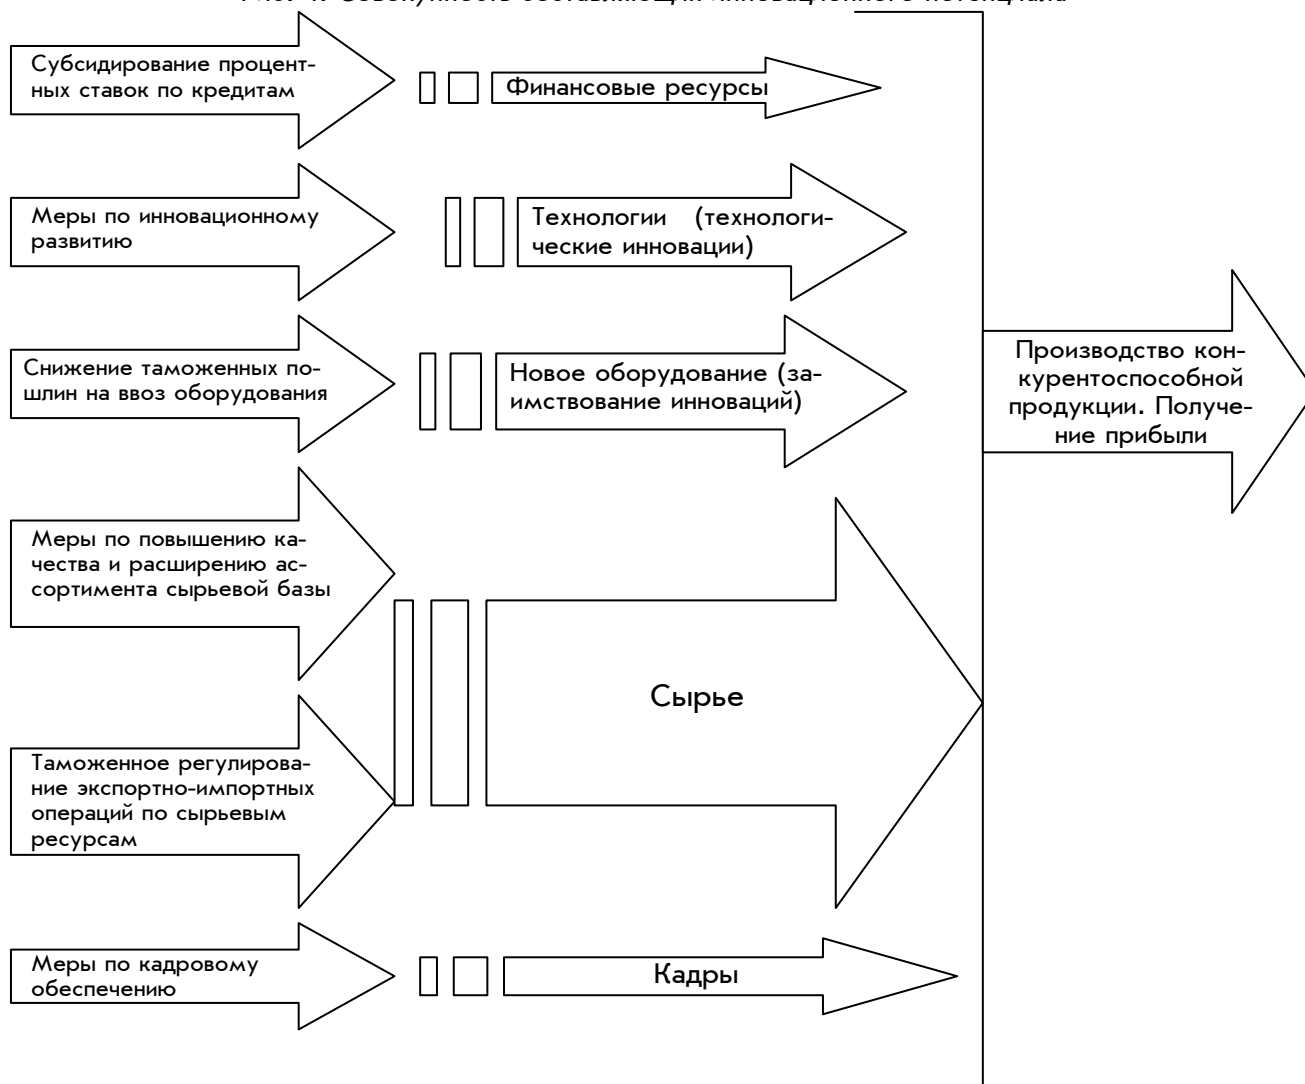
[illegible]

Субсидирование процентных ставок по кредитам

Финансовые ресурсы

Меры по инновационному развитию

Технологии (технологические инновации)

Снижение таможенных пошлин на ввоз оборудования

Новое оборудование (заимствование инноваций)

Производство конкурентоспособной продукции. Получение прибыли

Меры по повышению качества и расширению ассортимента сырьевой базы

Сырье

Таможенное регулирование экспортно-импортных операций по сырьевым ресурсам

Меры по кадровому обеспечению

Кадры